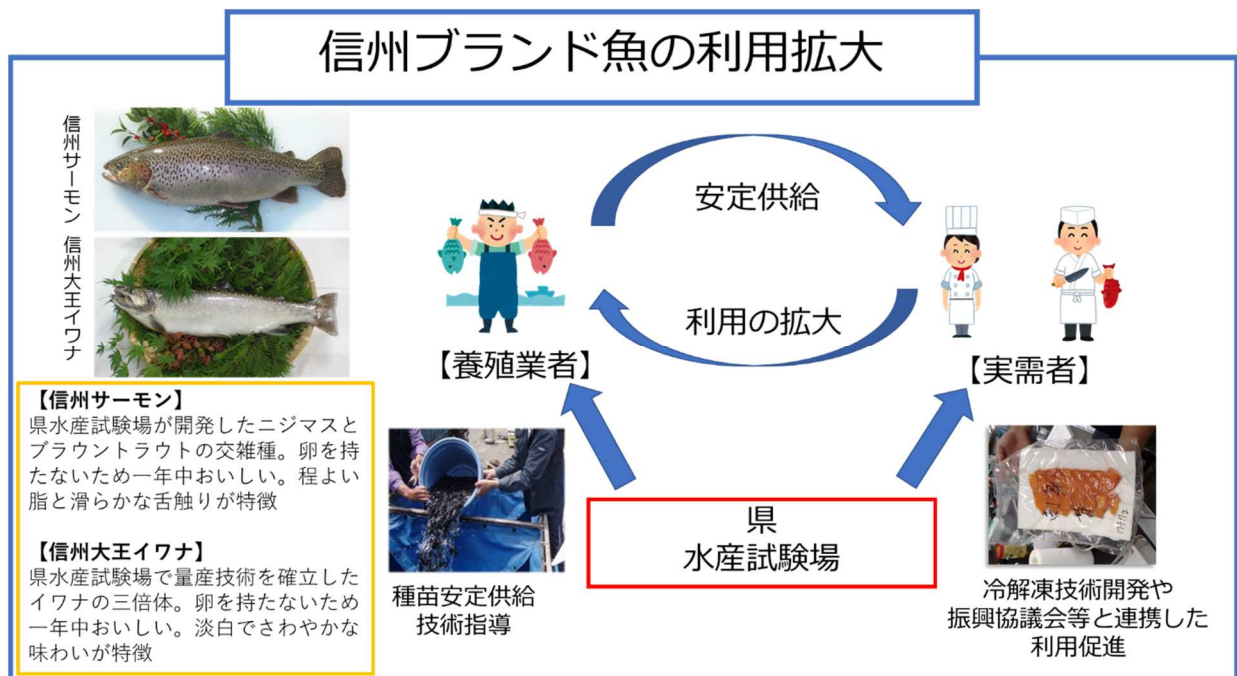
信州ブランド魚の利用拡大

信州サーモン

信州大王イワナ

【信州サーモン】
県水産試験場が開発したニジマスとブラウントラウトの交雑種。卵を持たないため一年中おいしい。程よい脂と滑らかな舌触りが特徴

【信州大王イワナ】
県水産試験場で量産技術を確立したイワナの三倍体。卵を持たないため一年中おいしい。淡白でさわやかな味わいが特徴

安定供給

利用の拡大

【養殖業者】

【実需者】

県
水産試験場

種苗安定供給
技術指導

冷解凍技術開発や
振興協議会等と連携した
利用促進